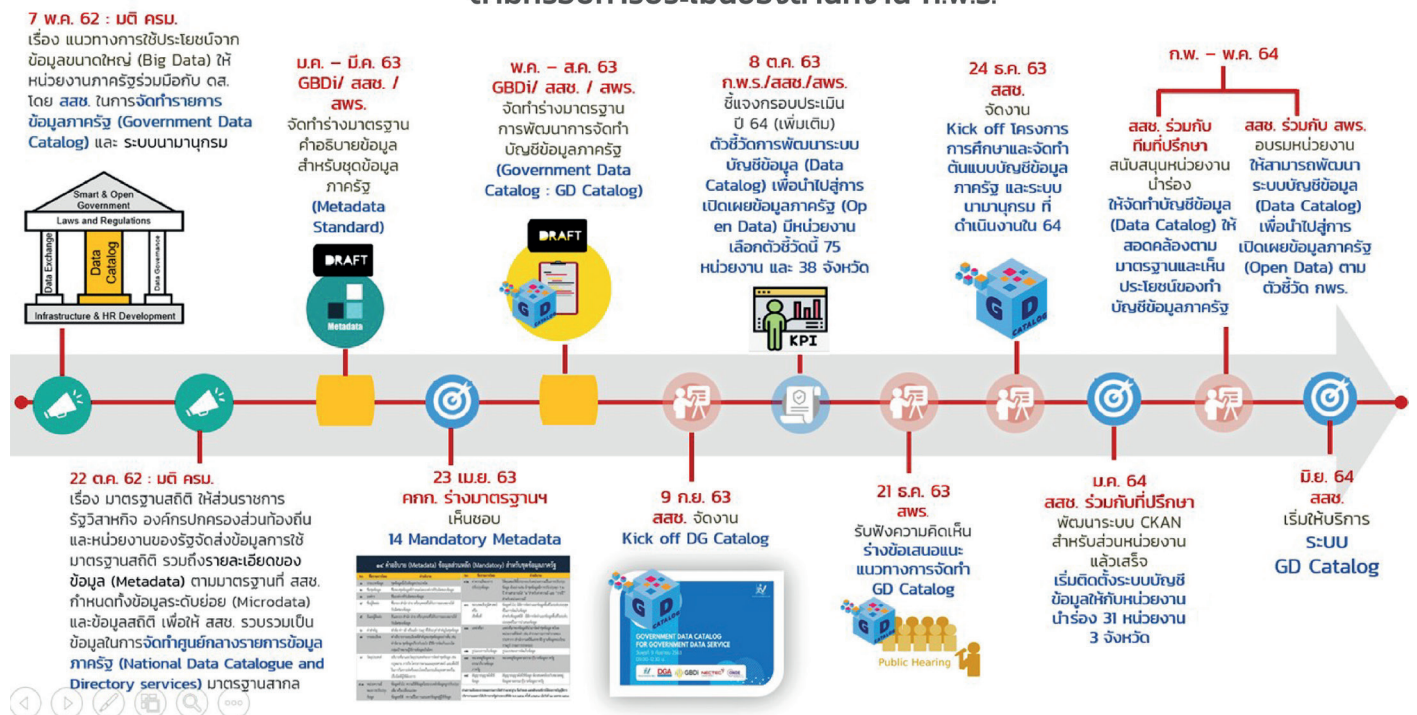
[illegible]

7 พ.ค. 62 : มติ ครม.
เรื่อง แนวทางการใช้ประโยชน์จากข้อมูลขนาดใหญ่ (Big Data) ให้หน่วยงานภาครัฐร่วมมือกับ ดศ. โดย สสช. ในการจัดทำรายการข้อมูลภาครัฐ (Government Data Catalog) และ ระบบนามานุกรม

Smart & Open Government
Laws and Regulations
Data Exchange
Data Catalog
Data Governance
Infrastructure & HR Development

มค. – มี.ค. 63
GBDi/ สสช. / สพร.
จัดทำร่างมาตรฐานคำอธิบายข้อมูลสำหรับชุดข้อมูลภาครัฐ (Metadata Standard)

DRAFT
Metadata

พ.ค. – ส.ค. 63
GBDi/ สสช. / สพร.
จัดทำร่างมาตรฐานการพัฒนาการจัดทำบัญชีข้อมูลภาครัฐ (Government Data Catalog : GD Catalog)

DRAFT

8 ต.ค. 63
ก.พ.ร./สสช./สพร.
ชี้แจงกรอบประเมิน ปี 64 (เพิ่มเติม) ตัวชี้วัดการพัฒนาระบบบัญชีข้อมูล (Data Catalog) เพื่อนำไปสู่การเปิดเผยข้อมูลภาครัฐ (Open Data) มีหน่วยงานเลือกตัวชี้วัดนี้ 75 หน่วยงาน และ 38 จังหวัด

KPI

24 ธ.ค. 63
สสช.
จัดงาน Kick off โครงการการศึกษาและจัดทำต้นแบบบัญชีข้อมูลภาครัฐ และระบบนามานุกรม ที่ดำเนินงานใน 64

GD CATALOG

ก.พ. – พ.ค. 64
สสช. ร่วมกับทีมที่ปรึกษา
สนับสนุนหน่วยงานนำร่อง ให้จัดทำบัญชีข้อมูล (Data Catalog) ให้สอดคล้องตามมาตรฐานและเห็นประโยชน์ของทำบัญชีข้อมูลภาครัฐ

สสช. ร่วมกับ สพร.
อบรมหน่วยงานให้สามารถพัฒนาระบบบัญชีข้อมูล (Data Catalog) เพื่อนำไปสู่การเปิดเผยข้อมูลภาครัฐ (Open Data) ตามตัวชี้วัด กพร.

22 ต.ค. 62 : มติ ครม.
เรื่อง มาตรฐานสถิติ ให้ส่วนราชการ รัฐวิสาหกิจ องค์กรปกครองส่วนท้องถิ่น และหน่วยงานของรัฐจัดส่งข้อมูลการใช้มาตรฐานสถิติ รวมถึงรายละเอียดของข้อมูล (Metadata) ตามมาตรฐานที่ สสช. กำหนดทั้งข้อมูลระดับย่อย (Microdata) และข้อมูลสถิติ เพื่อให้ สสช. รวบรวมเป็นข้อมูลในการจัดทำศูนย์กลางรายการข้อมูลภาครัฐ (National Data Catalogue and Directory services) มาตรฐานสากล

23 เม.ย. 63
คกก. ร่างมาตรฐานฯ
เห็นชอบ
14 Mandatory Metadata

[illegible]

9 ก.ย. 63
สสช. จัดงาน
Kick off DG Catalog

GOVERNMENT DATA CATALOG FOR GOVERNMENT DATA SERVICE
DGA GBDi NECTEC

21 ธ.ค. 63
สพร.
รับฟังความคิดเห็นร่างข้อเสนอแนะแนวทางการจัดทำ GD Catalog

Public Hearing

มค. 64
สสช. ร่วมกับที่ปรึกษา
พัฒนาระบบ CKAN สำหรับส่วนหน่วยงานแล้วเสร็จ
เริ่มติดตั้งระบบบัญชีข้อมูลให้กับหน่วยงานนำร่อง 31 หน่วยงาน 3 จังหวัด

มิ.ย. 64
สสช.
เริ่มให้บริการ ระบบ GD Catalog